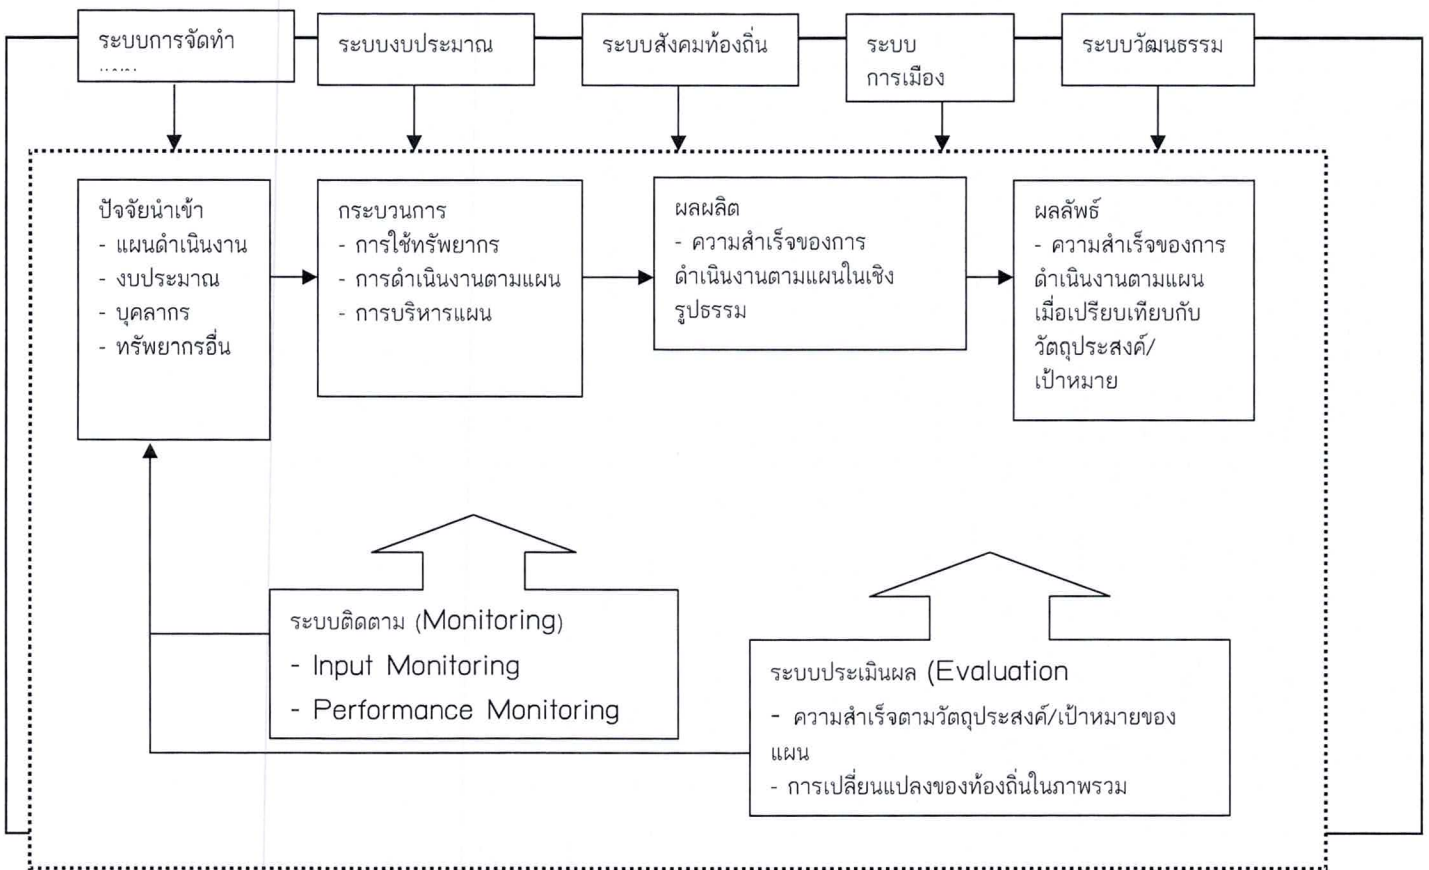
ระบบการจัดทำ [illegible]

ระบบงบประมาณ

ระบบสังคมท้องถิ่น

ระบบ การเมือง

ระบบวัฒนธรรม

ปัจจัยนำเข้า
- แผนดำเนินงาน
- งบประมาณ
- บุคลากร
- ทรัพยากรอื่น

กระบวนการ
- การใช้ทรัพยากร
- การดำเนินงานตามแผน
- การบริหารแผน

ผลผลิต
- ความสำเร็จของการดำเนินงานตามแผนในเชิงรูปธรรม

ผลลัพธ์
- ความสำเร็จของการดำเนินงานตามแผนเมื่อเปรียบเทียบกับวัตถุประสงค์/เป้าหมาย

ระบบติดตาม (Monitoring)
- Input Monitoring
- Performance Monitoring

ระบบประเมินผล (Evaluation
- ความสำเร็จตามวัตถุประสงค์/เป้าหมายของแผน
- การเปลี่ยนแปลงของท้องถิ่นในภาพรวม